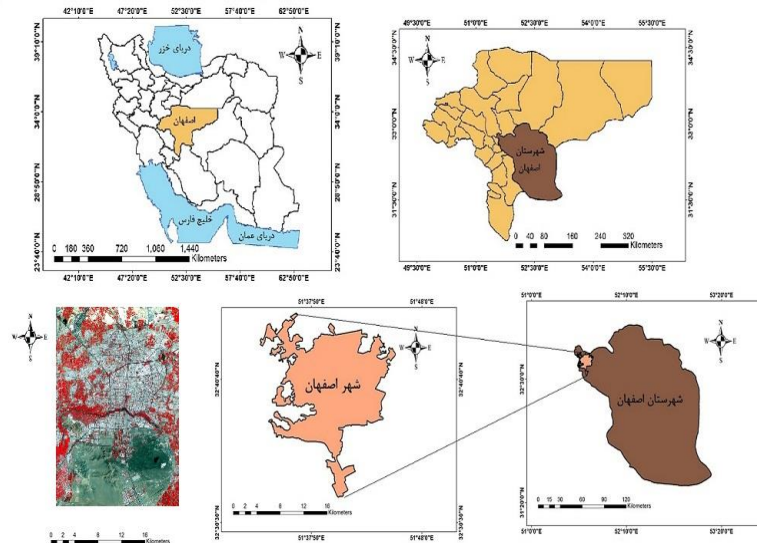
42°19'0"E 47°20'0"E 52°30'0"E 57°40'0"E 62°50'0"E

N W E S

دریای خزر

اصفهان

خلیج فارس

دریای عمان

0 180 360 720 1,080 1,440 Kilometers

39°10'0"N 34°0'0"N 28°50'0"N 23°40'0"N

42°19'0"E 47°20'0"E 52°30'0"E 57°40'0"E 62°50'0"E

49°30'0"E 51°0'0"E 52°30'0"E 54°0'0"E 55°30'0"E

N W E S

شهرستان اصفهان

0 40 80 160 240 320 Kilometers

34°30'0"N 33°0'0"N 31°30'0"N

49°30'0"E 51°0'0"E 52°30'0"E 54°0'0"E 55°30'0"E

N W E S

0 2 4 8 12 16 Kilometers

51°37'50"E 51°48'0"E

N W E S

32°40'0"N 32°30'30"N

شهر اصفهان

0 2 4 8 12 16 Kilometers

51°37'50"E 51°48'0"E

51°0'0"E 52°10'0"E 53°20'0"E

N W E S

32°30'0"N 31°20'0"N

شهرستان اصفهان

0 15 30 60 90 120 Kilometers

51°0'0"E 52°10'0"E 53°20'0"E